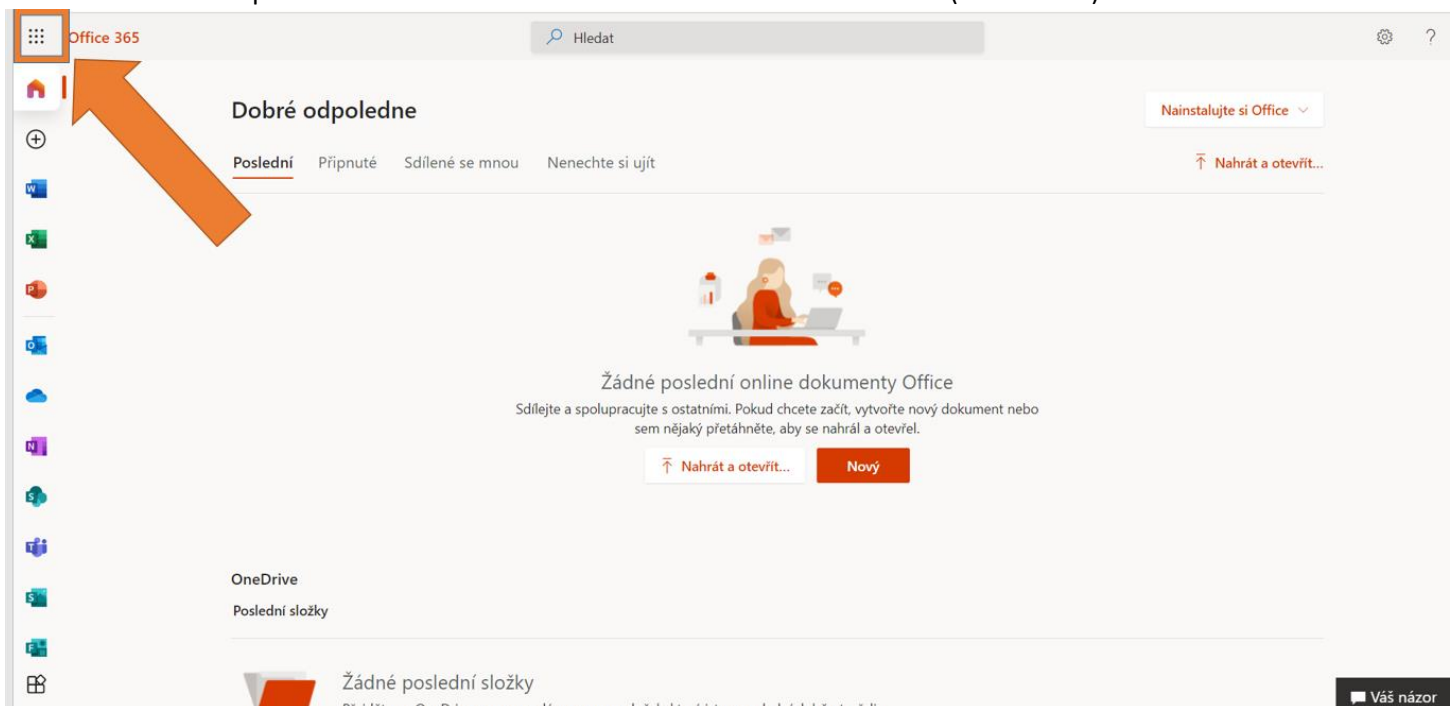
Office 365

Hledat

Dobré odpoledne

Nainstalujte si Office

Poslední Připnuté Sdílené se mnou Nenechte si ujít

Nahrát a otevřít...

Žádné poslední online dokumenty Office

Sdílejte a spolupracujte s ostatními. Pokud chcete začít, vytvořte nový dokument nebo sem nějaký přetáhněte, aby se nahrál a otevřel.

Nahrát a otevřít...

Nový

OneDrive

Poslední složky

Žádné poslední složky

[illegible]

Váš názor